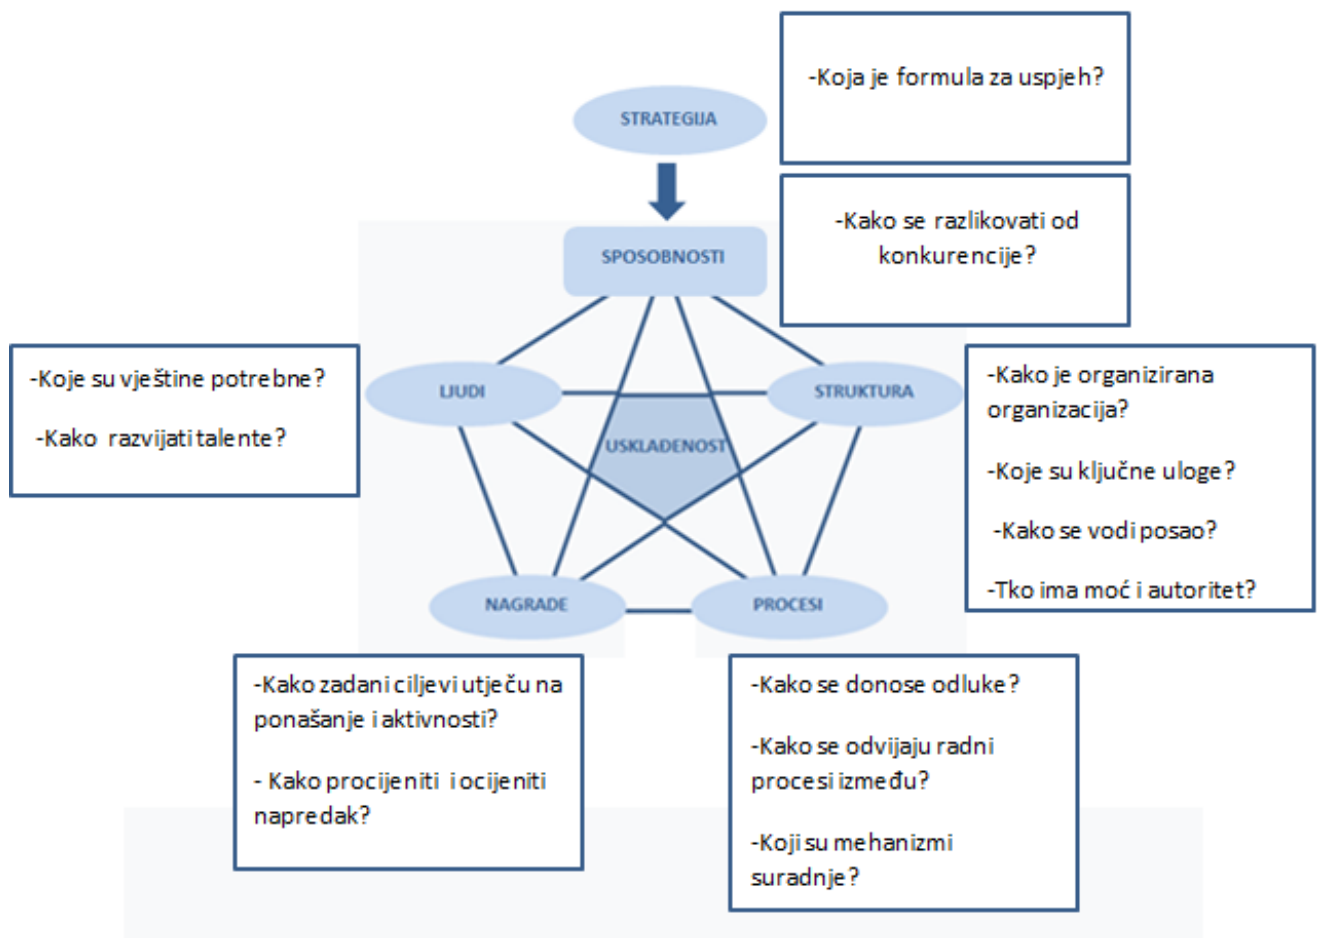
-Koja je formula za uspjeh?

STRATEGIJA

-Kako se razlikovati od konkurencije?

SPOSOBNOSTI

-Koje su vještine potrebne?

-Kako razvijati talente?

LJUDI

STRUKTURA

USKLAĐENOST

-Kako je organizirana organizacija?

-Koje su ključne uloge?

-Kako se vodi posao?

-Tko ima moć i autoritet?

NAGRADE

PROCESI

-Kako zadani ciljevi utječu na ponašanje i aktivnosti?

- Kako procijeniti i ocijeniti napredak?

-Kako se donose odluke?

-Kako se odvijaju radni procesi između?

-Koji su mehanizmi suradnje?